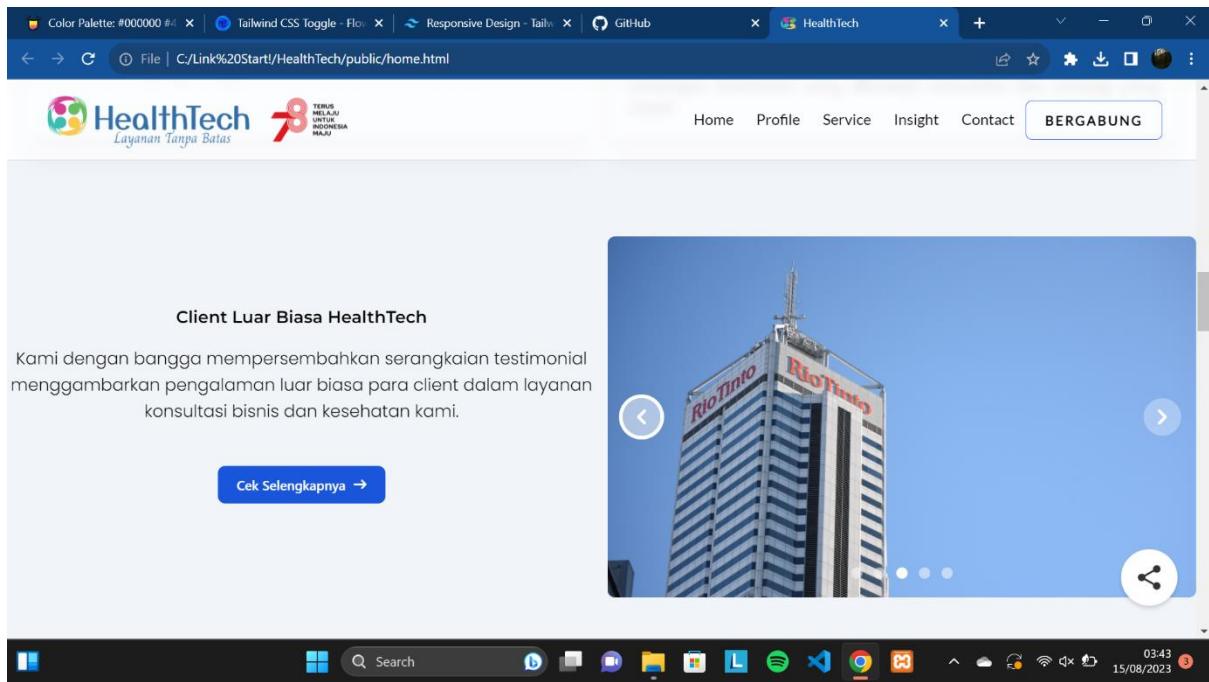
Color Palette: #000000 #4 ×
Tailwind CSS Toggle - Flo ×
Responsive Design - Tailw ×
GitHub ×
HealthTech ×
+

File | C:/Link%20Start!/HealthTech/public/home.html

HealthTech
Layanan Tanpa Batas
78 TERUS MELAJU UNTUK INDONESIA MAJU

Home Profile Service Insight Contact BERGABUNG

Client Luar Biasa HealthTech

Kami dengan bangga mempersembahkan serangkaian testimonial menggambarkan pengalaman luar biasa para client dalam layanan konsultasi bisnis dan kesehatan kami.

Cek Selengkapnya →

Rio Tinto
Rio Tinto

Search

03:43
15/08/2023